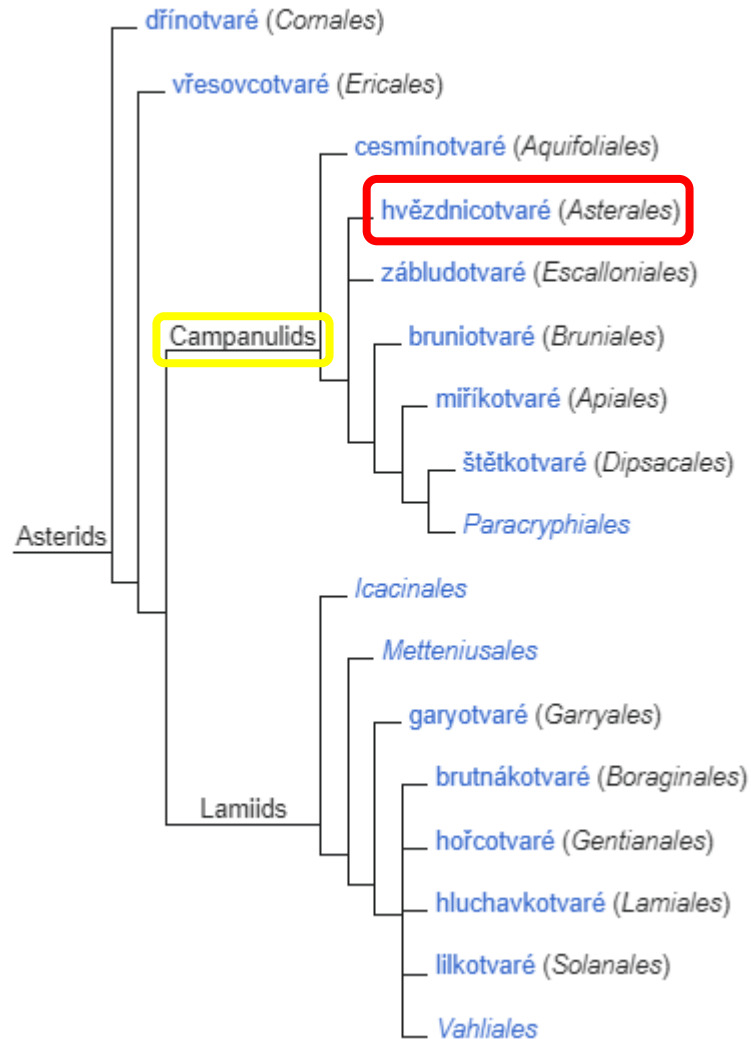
dřínotvaré (Cornales)

vřesovcotvaré (Ericales)

cesmínotvaré (Aquifoliales)

hvězdnicotvaré (Asterales)

zábludotvaré (Escalloniales)

Campanulids

bruniotvaré (Bruniales)

miříkotvaré (Apiales)

štětkotvaré (Dipsacales)

Paracryphiales

Asterids

Icacinales

Metteniusales

garyotvaré (Garryales)

brutnákotvaré (Boraginales)

Lamiids

hořcotvaré (Gentianales)

hluchavkotvaré (Lamiales)

lilkotvaré (Solanales)

Vahliales